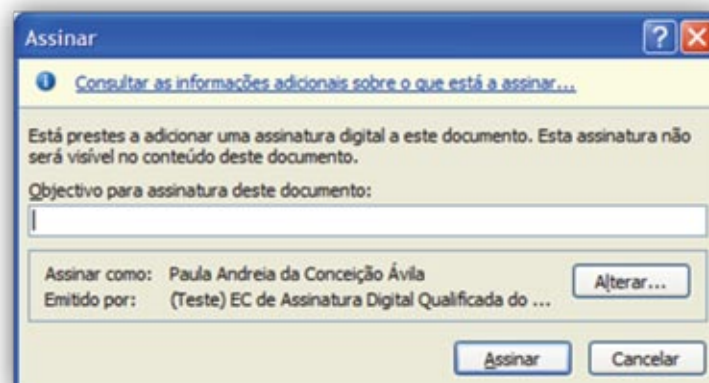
Assinar

?

Consultar as informações adicionais sobre o que está a assinar...

Está prestes a adicionar uma assinatura digital a este documento. Esta assinatura não será visível no conteúdo deste documento.

Objectivo para assinatura deste documento:

Assinar como: Paula Andreia da Conceição Ávila
Emitido por: (Teste) EC de Assinatura Digital Qualificada do ...

Alterar...

Assinar

Cancelar